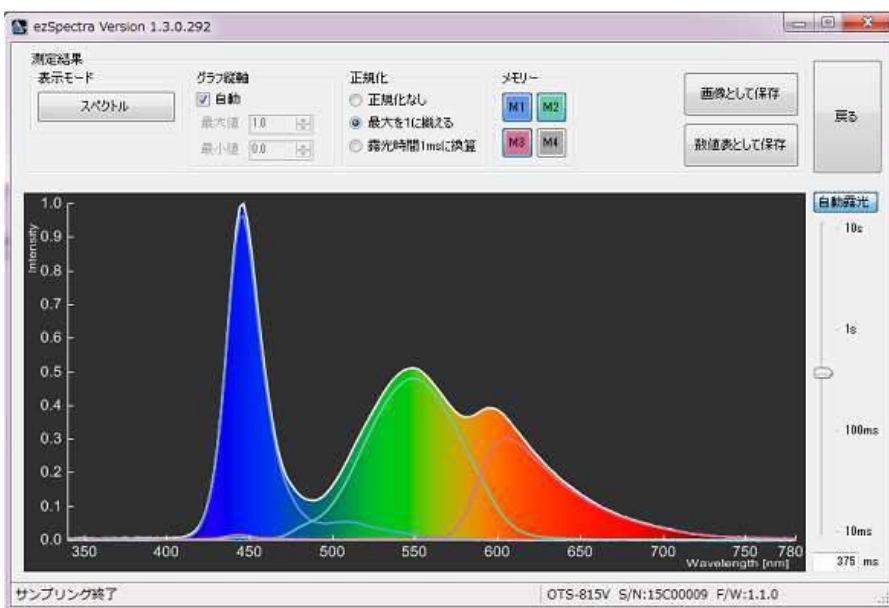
ezSpectra Version 1.3.0.292

測定結果
表示モード
スペクトル

グラフ縦軸
自動
最大値 1.0
最小値 0.0

正規化
正規化なし
最大を1に揃える
露光時間1msに換算

メモリー
M1 M2
M3 M4

画像として保存
数値表として保存
戻る

自動露光
10s
1s
100ms
10ms
375 ms

Intensity
1.0
0.9
0.8
0.7
0.6
0.5
0.4
0.3
0.2
0.1
0.0
350 400 450 500 550 600 650 700 750 780
Wavelength [nm]

サンプリング終了
OTS-815V S/N:15C00009 F/W:1.1.0